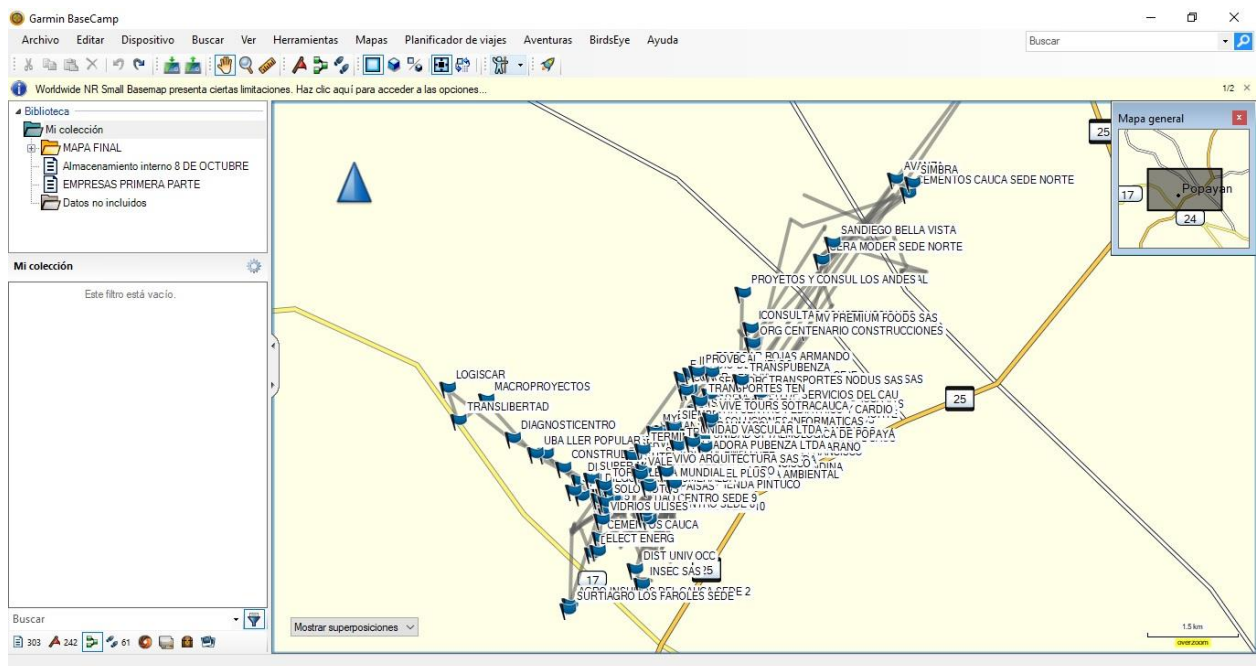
Garmin BaseCamp

Archivo Editar Dispositivo Buscar Ver Herramientas Mapas Planificador de viajes Aventuras BirdsEye Ayuda

Buscar

Worldwide NR Small Basemap presenta ciertas limitaciones. Haz clic aquí para acceder a las opciones...

1/2

Biblioteca
Mi colección
MAPA FINAL
Almacenamiento interno 8 DE OCTUBRE
EMPRESAS PRIMERA PARTE
Datos no incluidos

Mi colección

Este filtro está vacío.

Buscar

303 242 61

Mapa general

17
Popayán
24
25

AVSIMBRA
CEMENTOS CAUCA SEDE NORTE
SANDIEGO BELLA VISTA
ERA MODER SEDE NORTE
PROYETOS Y CONSUL LOS ANDES AL
ICONSULTA MV PREMIUM FOODS SAS
ORG CENTENARIO CONSTRUCCIONES
PROVECAD ROJAS ARMANDO
TRANSPUBENZA
TRANSPORTES NODUS SAS SAS
TRANSPORTES TEN
SERVICIOS DEL CAU
VIVE TOURS SOTRACAUCA
CARDIO
INFORMATICAS
UNIDAD VASCULAR LTDA
DE POPAYA
ADORA PUBENZA LTDA
ARANO
LOGISCAR
MACROPROYECTOS
TRANSLIBERTAD
DIAGNOSTICENTRO
UBA LLER POPULAR
CONSTRU
VALE VIVO ARQUITECTURA SAS
MUNDIAL EL PLUS
AMBIENTAL
TIENDA PINTUCO
CENTRO SEDE 9
VIDRIOS ULISES
CEMENTOS CAUCA
ELECT ENERG
DIST UNIV OCC
INSEC SAS
SURTIAGRO LOS FAROLES SEDE 2

25
17

Mostrar superposiciones

1.5 km
overzoom